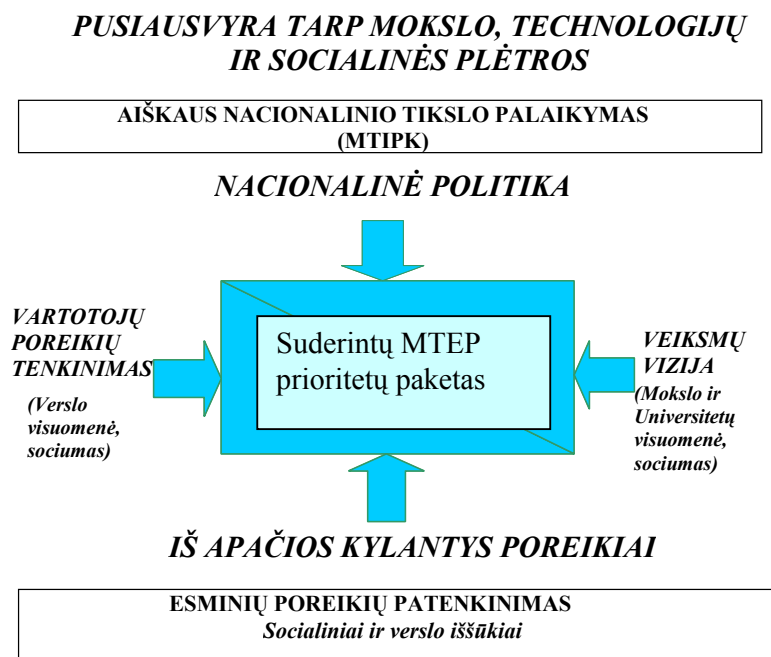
PUSIAUSVYRA TARP MOKSLO, TECHNOLOGIJŲ IR SOCIALINĖS PLĖTROS

AIŠKAUS NACIONALINIO TIKSLO PALAIKYMAS (MTIPK)

NACIONALINĖ POLITIKA

VARTOTOJŲ POREIKIŲ TENKINIMAS

(Verslo visuomenė, sociumas)

Suderintų MTEP prioritetų paketas

VEIKSMŲ VIZIJA

(Mokslo ir Universitetų visuomenė, sociumas)

IŠ APAČIOS KYLANTYS POREIKIAI

ESMINIŲ POREIKIŲ PATENKINIMAS
Socialiniai ir verslo iššūkiai